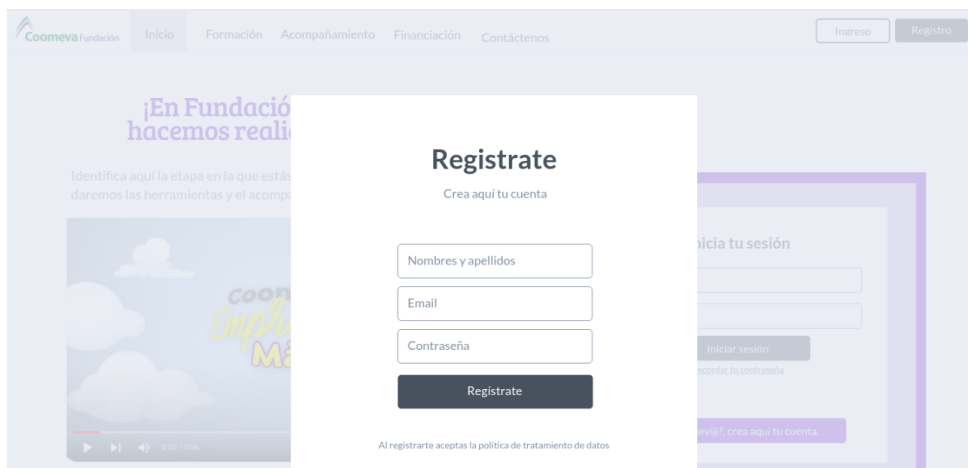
Coomeva Fundación Inicio Formación Acompañamiento Financiación Contáctenos

Ingreso Registro

¡En Fundació hacemos reali

Identifica aquí la etapa en la que estás daremos las herramientas y el acompa

Registrate

Crea aquí tu cuenta

Nombres y apellidos

Email

Contraseña

Registrate

Al registrarte aceptas la política de tratamiento de datos

nicia tu sesión

Iniciar sesión

ecordar tu contraseña

ev@?, crea aquí tu cuenta.

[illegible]